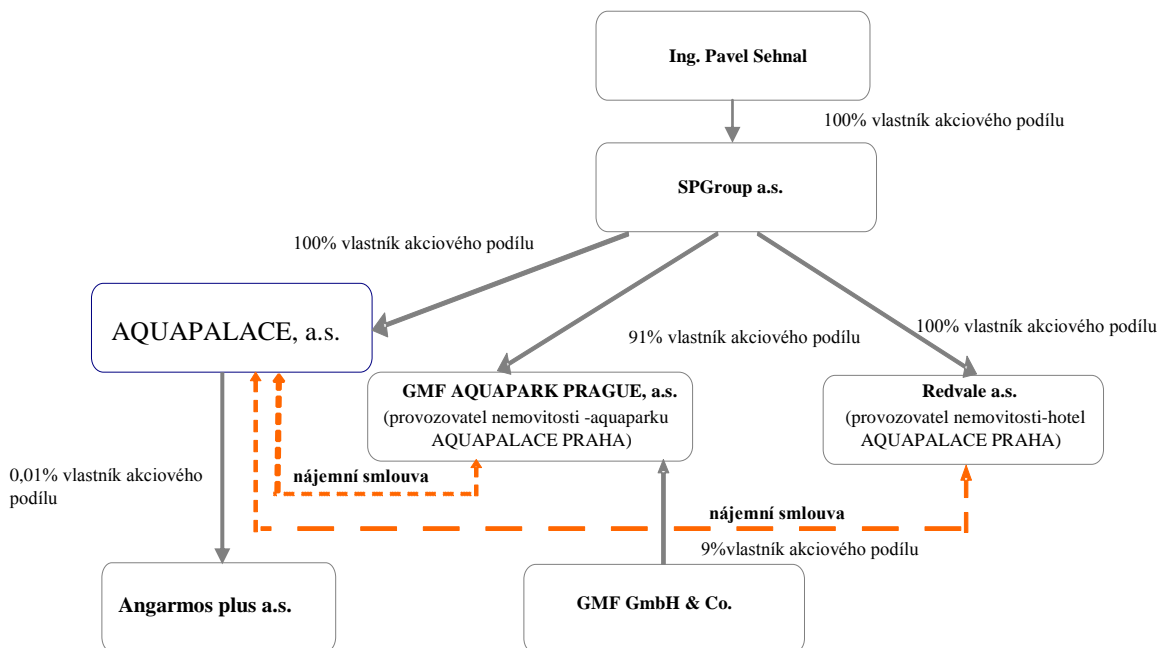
Ing. Pavel Sehnal

100% vlastník akciového podílu

SPGroup a.s.

100% vlastník akciového podílu

AQUAPALACE, a.s.

91% vlastník akciového podílu

100% vlastník akciového podílu

GMF AQUAPARK PRAGUE, a.s.
(provozovatel nemovitosti -aquaparku AQUAPALACE PRAHA)

Redvale a.s.
(provozovatel nemovitosti-hotel AQUAPALACE PRAHA)

0,01% vlastník akciového podílu

nájemní smlouva

nájemní smlouva

9%vlastník akciového podílu

Angarmos plus a.s.

GMF GmbH & Co.